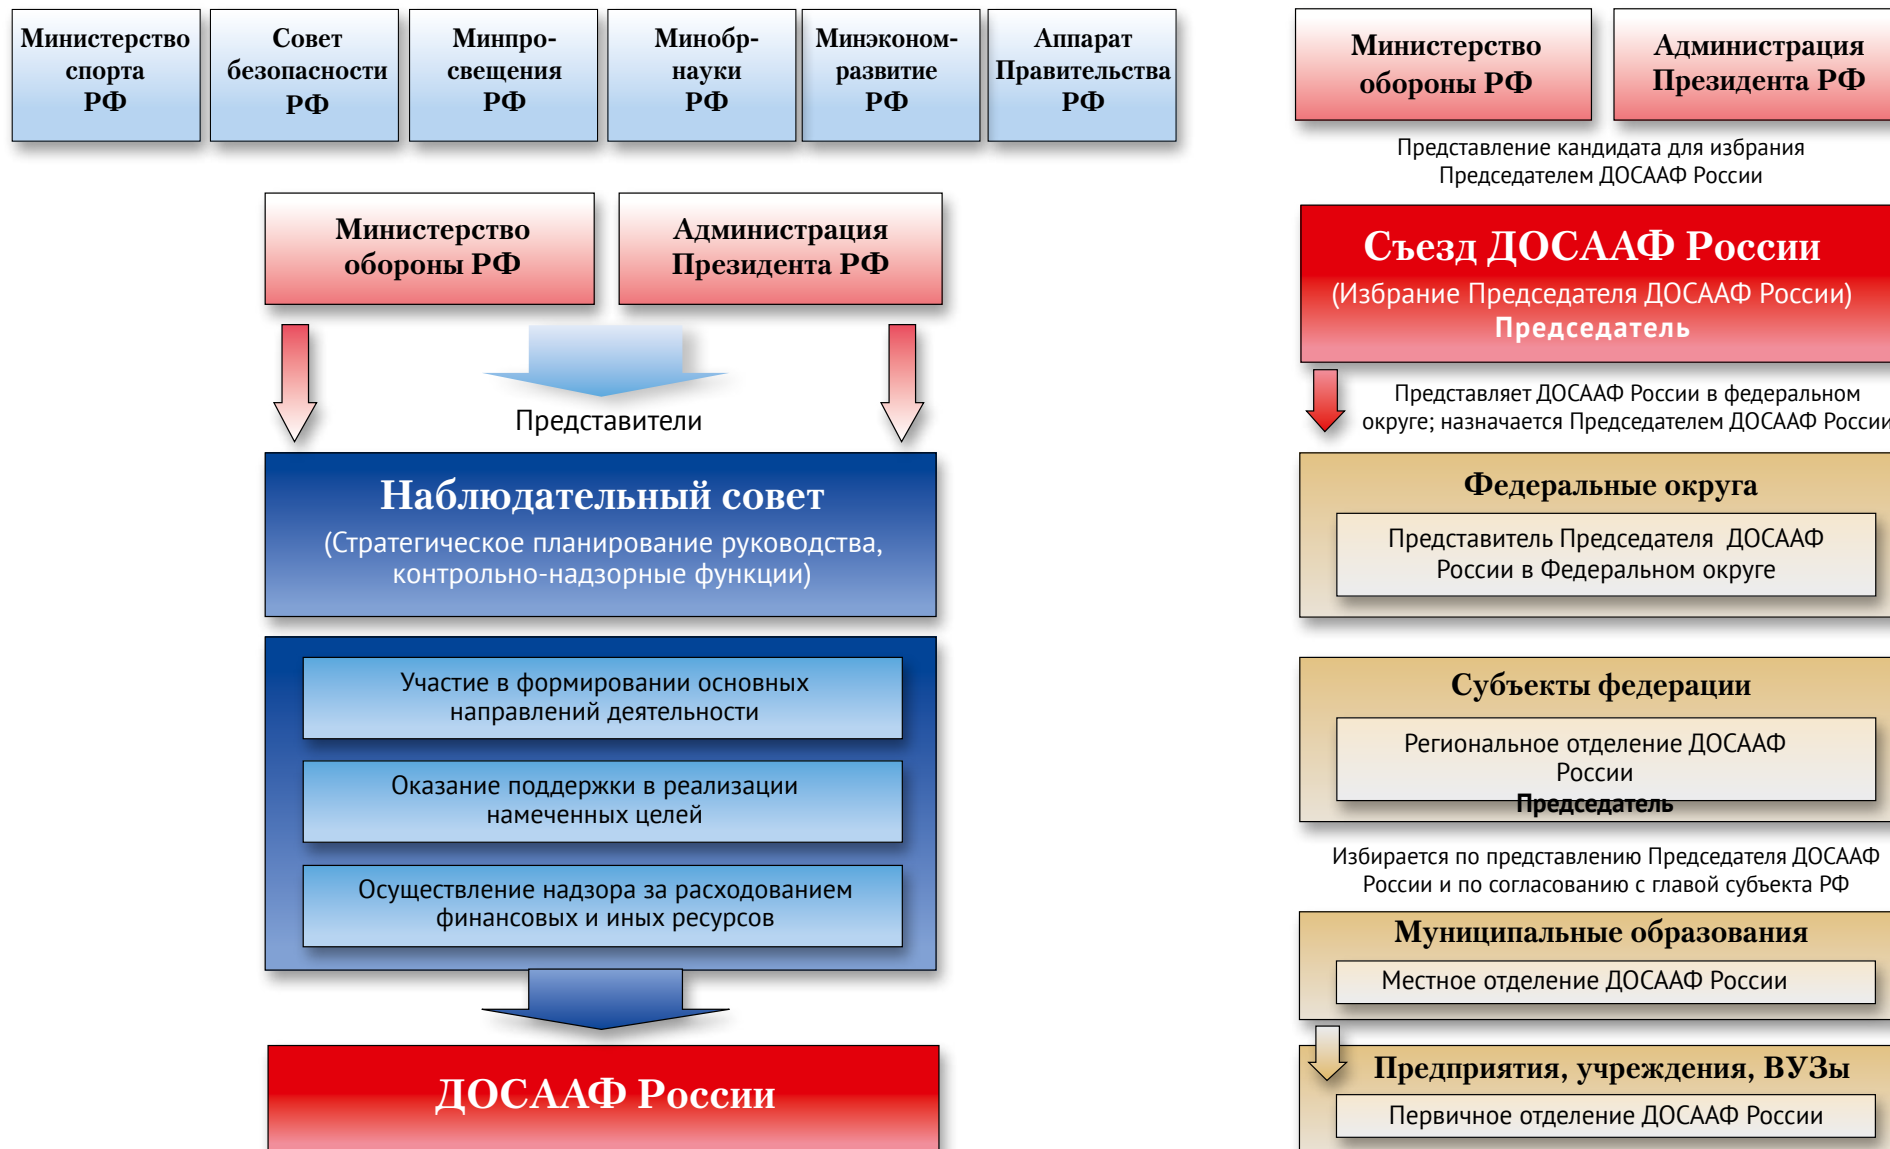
Министерство спорта РФ

Совет безопасности РФ

Минпросвещения РФ

Минобрнауки РФ

Минэкономразвитие РФ

Аппарат Правительства РФ

Министерство обороны РФ

Администрация Президента РФ

Представители

Наблюдательный совет
(Стратегическое планирование руководства, контрольно-надзорные функции)

Участие в формировании основных направлений деятельности

Оказание поддержки в реализации намеченных целей

Осуществление надзора за расходованием финансовых и иных ресурсов

ДОСААФ России

Министерство обороны РФ

Администрация Президента РФ

Представление кандидата для избрания Председателем ДОСААФ России

Съезд ДОСААФ России
(Избрание Председателя ДОСААФ России)
Председатель

Представляет ДОСААФ России в федеральном округе; назначается Председателем ДОСААФ России

Федеральные округа
Представитель Председателя ДОСААФ России в Федеральном округе

Субъекты федерации
Региональное отделение ДОСААФ России
Председатель

Избирается по представлению Председателя ДОСААФ России и по согласованию с главой субъекта РФ

Муниципальные образования
Местное отделение ДОСААФ России

Предприятия, учреждения, ВУЗы
Первичное отделение ДОСААФ России